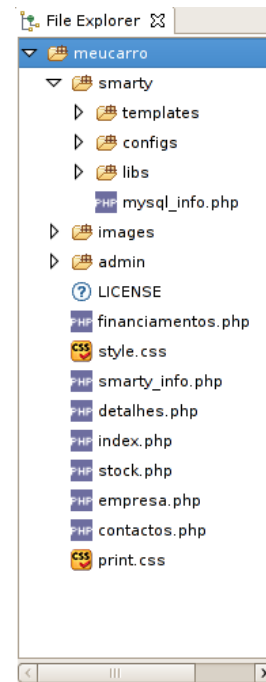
File Explorer ☒
meucarro
smarty
templates
configs
libs
PHP mysql_info.php
images
admin
LICENSE
PHP financiamentos.php
CSS style.css
PHP smarty_info.php
PHP detalhes.php
PHP index.php
PHP stock.php
PHP empresa.php
PHP contactos.php
CSS print.css